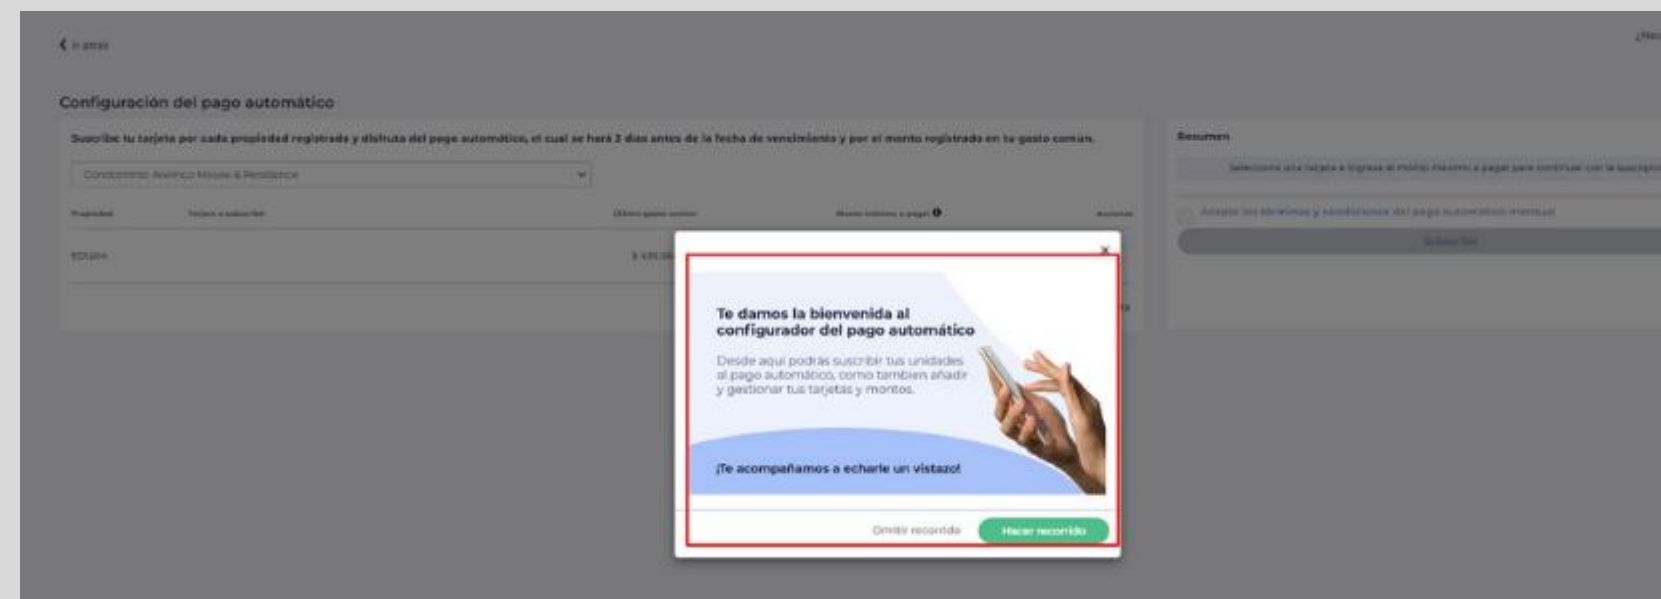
Ir atrás

Configuración del pago automático

Suscribe tu tarjeta por cada propiedad registrada y disfruta del pago automático, el cual se hará 2 días antes de la fecha de vencimiento y por el monto registrado en tu gasto común.

Condominio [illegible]

| Propiedad | Tarjeta a suscribir | Último gasto común | Monto máximo a pagar | Acciones |
|---|---|---|---|---|
| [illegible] | | $ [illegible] | | |

Resumen

Selecciona una tarjeta e ingresa el monto máximo a pagar para continuar con la suscripción

Acepto los términos y condiciones del pago automático mensual

Suscribir

×

Te damos la bienvenida al configurador del pago automático

Desde aquí podrás suscribir tus unidades al pago automático, como también añadir y gestionar tus tarjetas y montos.

¡Te acompañamos a echarle un vistazo!

Omitir recorrido

Hacer recorrido